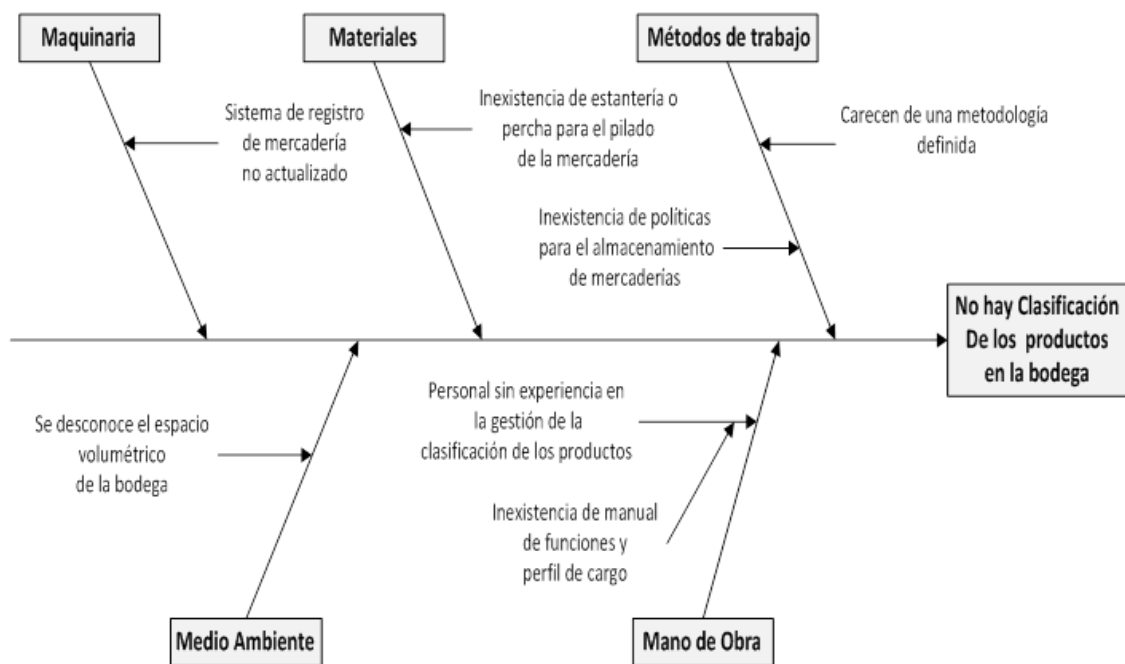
Maquinaria

Materiales

Métodos de trabajo

Sistema de registro de mercadería no actualizado

Inexistencia de estantería o percha para el pilado de la mercadería

Carecen de una metodología definida

Inexistencia de políticas para el almacenamiento de mercaderías

No hay Clasificación De los productos en la bodega

Se desconoce el espacio volumétrico de la bodega

Personal sin experiencia en la gestión de la clasificación de los productos

Inexistencia de manual de funciones y perfil de cargo

Medio Ambiente

Mano de Obra